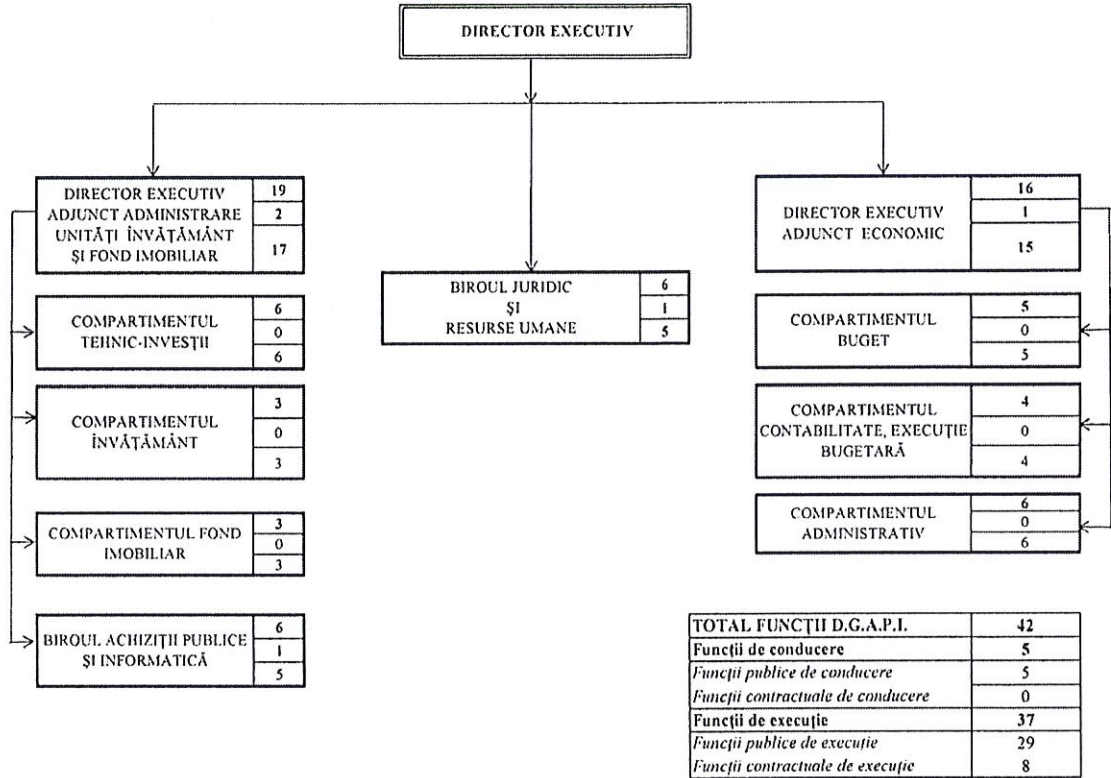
DIRECTOR EXECUTIV

DIRECTOR EXECUTIV ADJUNCT ADMINISTRARE UNITĂŢI ÎNVĂŢĂMÂNT ŞI FOND IMOBILIAR
19
2
17

COMPARTIMENTUL TEHNIC-INVESTIŢII
6
0
6

COMPARTIMENTUL ÎNVĂŢĂMÂNT
3
0
3

COMPARTIMENTUL FOND IMOBILIAR
3
0
3

BIROUL ACHIZIŢII PUBLICE ŞI INFORMATICĂ
6
1
5

BIROUL JURIDIC ŞI RESURSE UMANE
6
1
5

DIRECTOR EXECUTIV ADJUNCT ECONOMIC
16
1
15

COMPARTIMENTUL BUGET
5
0
5

COMPARTIMENTUL CONTABILITATE, EXECUŢIE BUGETARĂ
4
0
4

COMPARTIMENTUL ADMINISTRATIV
6
0
6

| TOTAL FUNCŢII D.G.A.P.I. | 42 |
|---|---|
| Funcţii de conducere | 5 |
| *Funcţii publice de conducere* | 5 |
| *Funcţii contractuale de conducere* | 0 |
| Funcţii de execuţie | 37 |
| *Funcţii publice de execuţie* | 29 |
| *Funcţii contractuale de execuţie* | 8 |